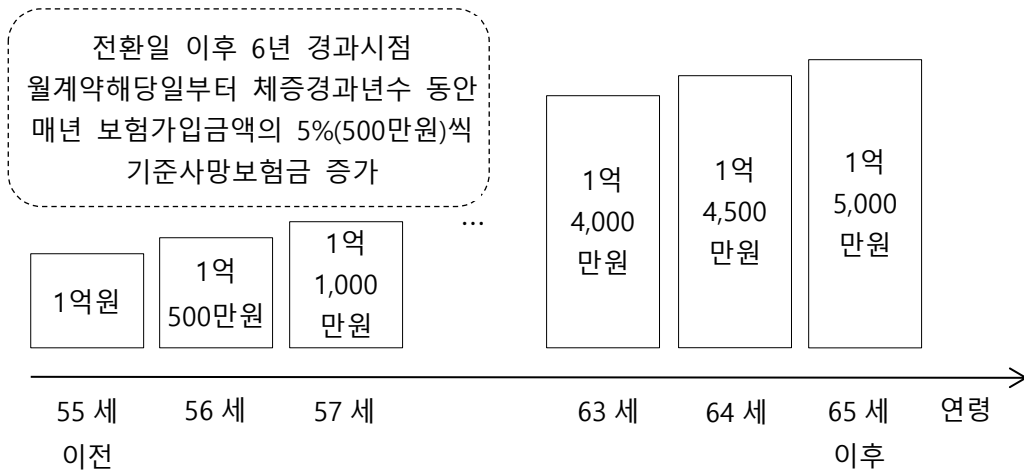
전환일 이후 6년 경과시점
월계약해당일부터 체증경과년수 동안
매년 보험가입금액의 5%(500만원)씩
기준사망보험금 증가

1억원

1억
500만원

1억
1,000
만원

...

1억
4,000
만원

1억
4,500
만원

1억
5,000
만원

55 세
이전

56 세

57 세

63 세

64 세

65 세
이후

연령